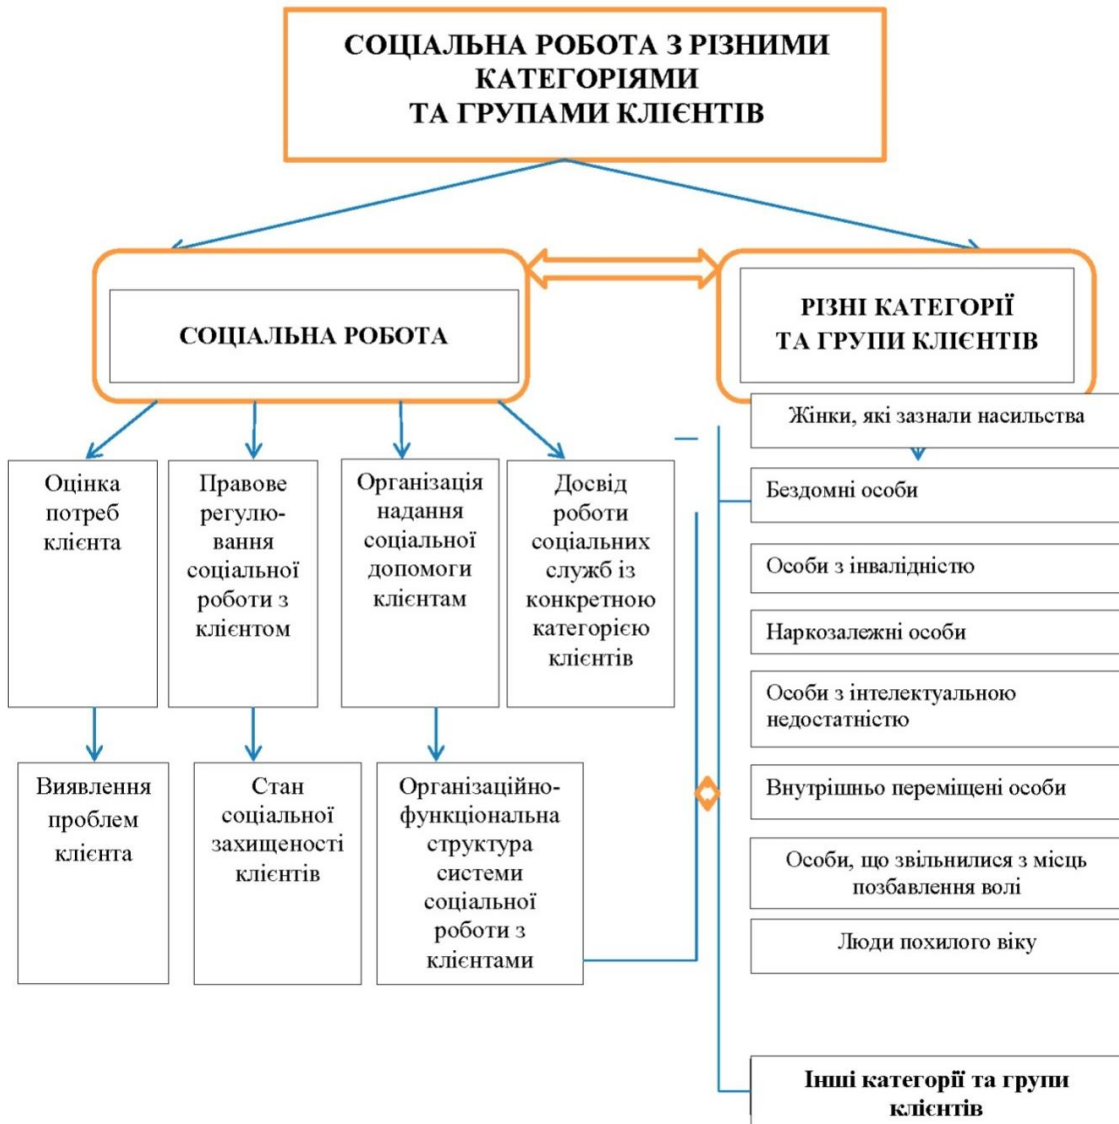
СОЦІАЛЬНА РОБОТА З РІЗНИМИ КАТЕГОРІЯМИ ТА ГРУПАМИ КЛІЄНТІВ

СОЦІАЛЬНА РОБОТА

РІЗНІ КАТЕГОРІЇ ТА ГРУПИ КЛІЄНТІВ

Оцінка потреб клієнта

Правове регулювання соціальної роботи з клієнтом

Організація надання соціальної допомоги клієнтам

Досвід роботи соціальних служб із конкретною категорією клієнтів

Виявлення проблем клієнта

Стан соціальної захищеності клієнтів

Організаційно-функціональна структура системи соціальної роботи з клієнтами

Жінки, які зазнали насильства

Бездомні особи

Особи з інвалідністю

Наркозалежні особи

Особи з інтелектуальною недостатністю

Внутрішньо переміщені особи

Особи, що звільнилися з місць позбавлення волі

Люди похилого віку

Інші категорії та групи клієнтів